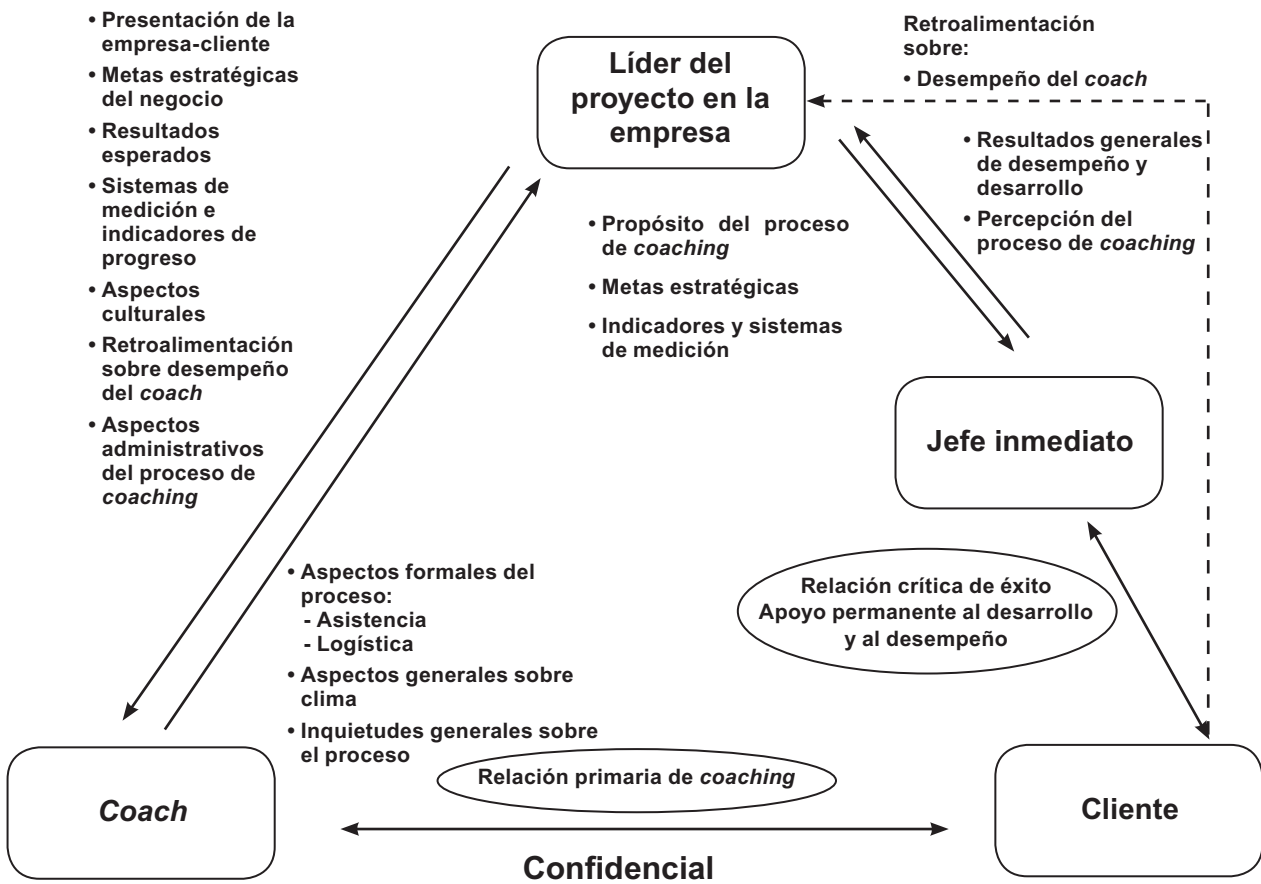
• Presentación de la empresa-cliente
• Metas estratégicas del negocio
• Resultados esperados
• Sistemas de medición e indicadores de progreso
• Aspectos culturales
• Retroalimentación sobre desempeño del *coach*
• Aspectos administrativos del proceso de *coaching*

Líder del proyecto en la empresa

Retroalimentación sobre:
• Desempeño del *coach*

• Resultados generales de desempeño y desarrollo
• Percepción del proceso de *coaching*

• Propósito del proceso de *coaching*
• Metas estratégicas
• Indicadores y sistemas de medición

Jefe inmediato

• Aspectos formales del proceso:
- Asistencia
- Logística
• Aspectos generales sobre clima
• Inquietudes generales sobre el proceso

Relación crítica de éxito
Apoyo permanente al desarrollo y al desempeño

Relación primaria de *coaching*

*Coach*

Cliente

Confidencial